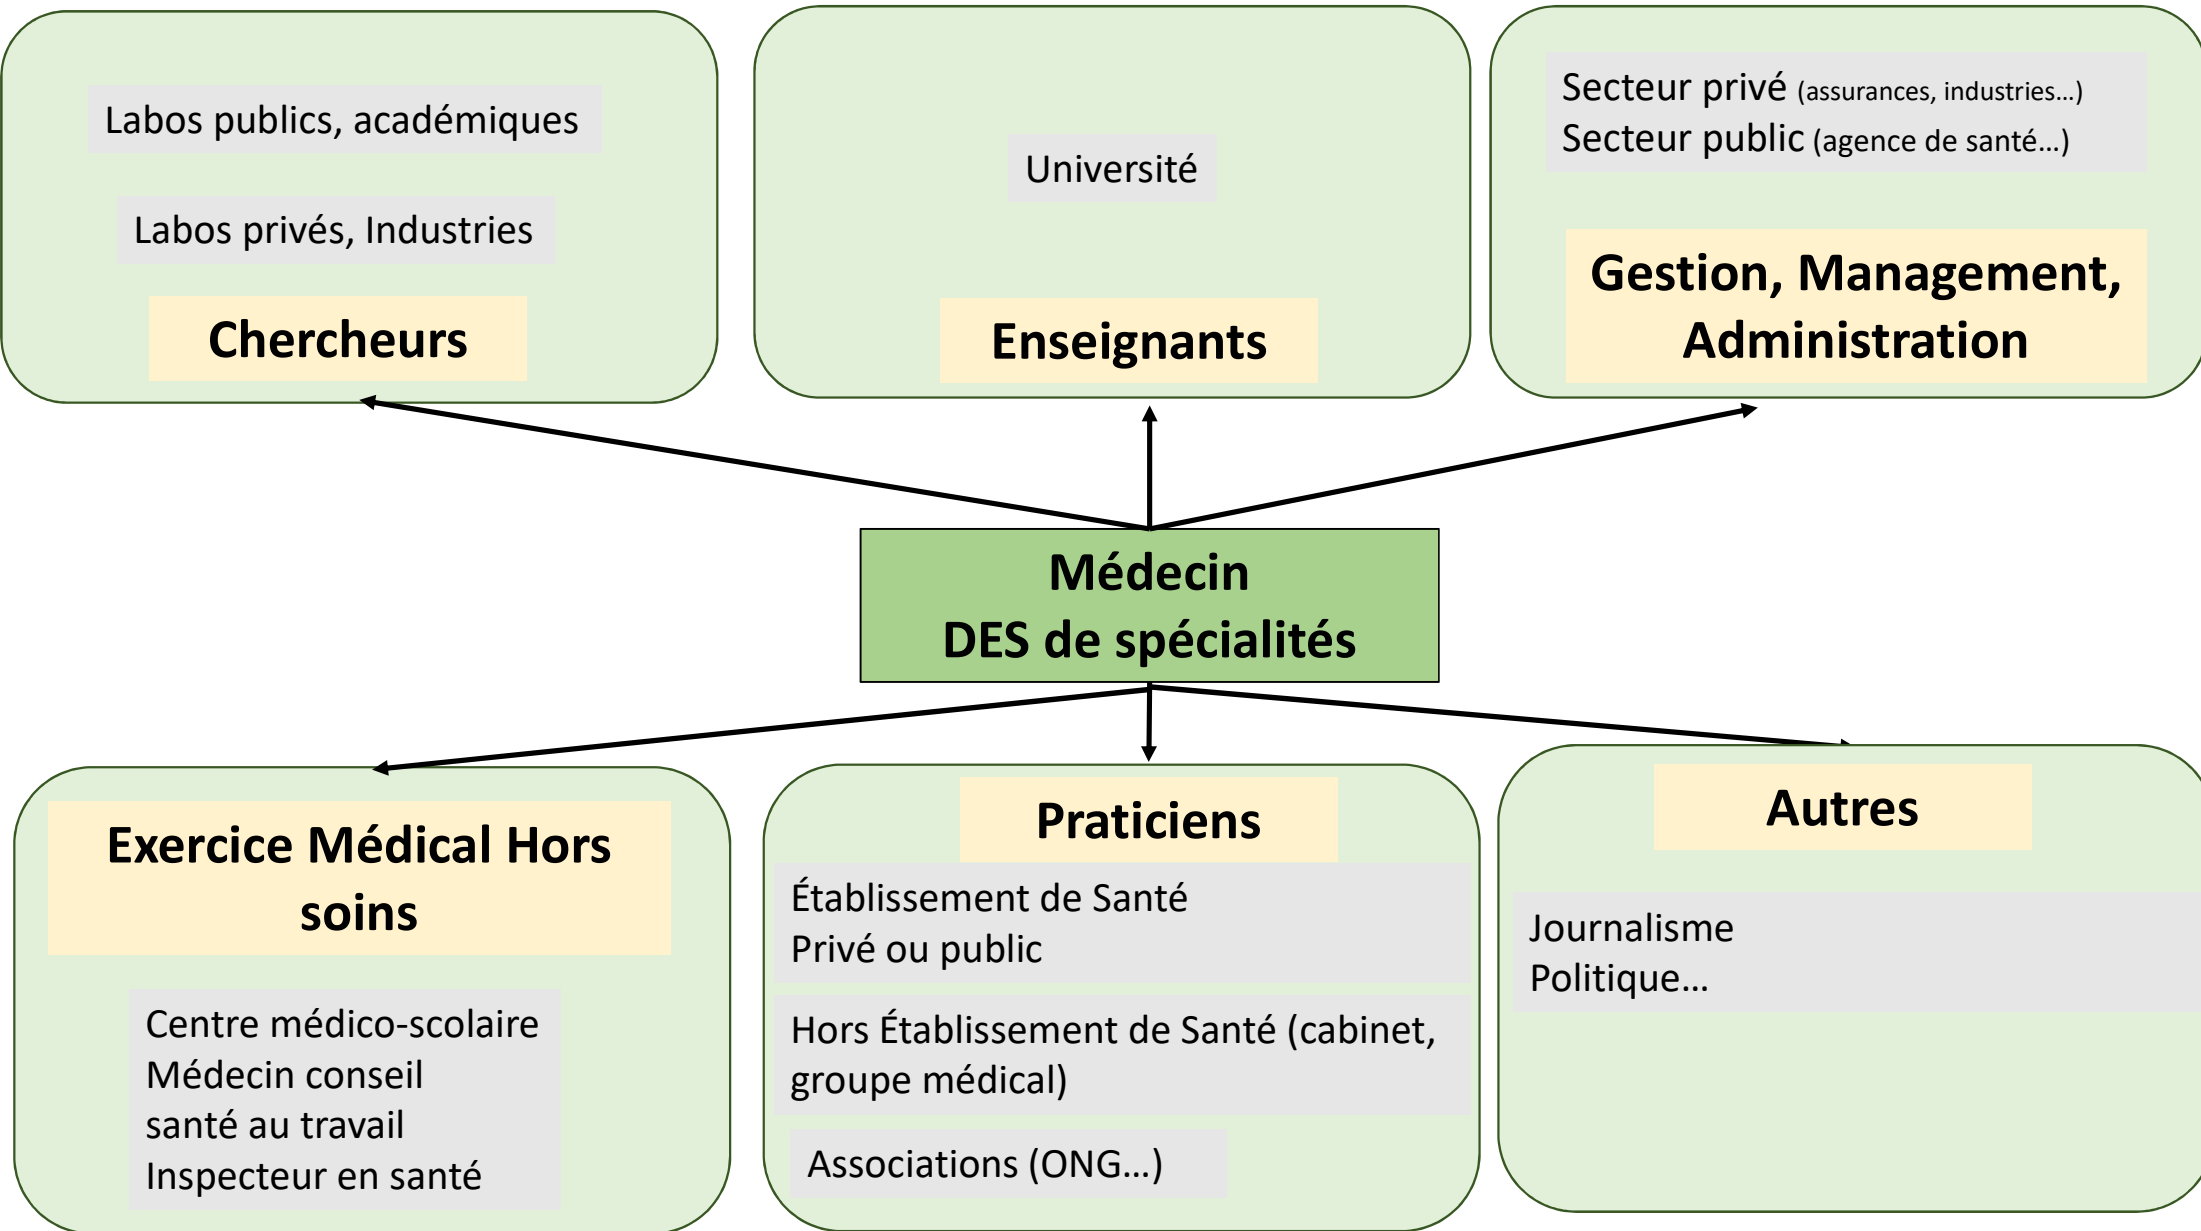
Labos publics, académiques

Labos privés, Industries

Chercheurs

Université

Enseignants

Secteur privé (assurances, industries…)
Secteur public (agence de santé…)

Gestion, Management, Administration

Médecin
DES de spécialités

Exercice Médical Hors soins

Centre médico-scolaire
Médecin conseil
santé au travail
Inspecteur en santé

Praticiens

Établissement de Santé
Privé ou public

Hors Établissement de Santé (cabinet, groupe médical)

Associations (ONG…)

Autres

Journalisme
Politique…